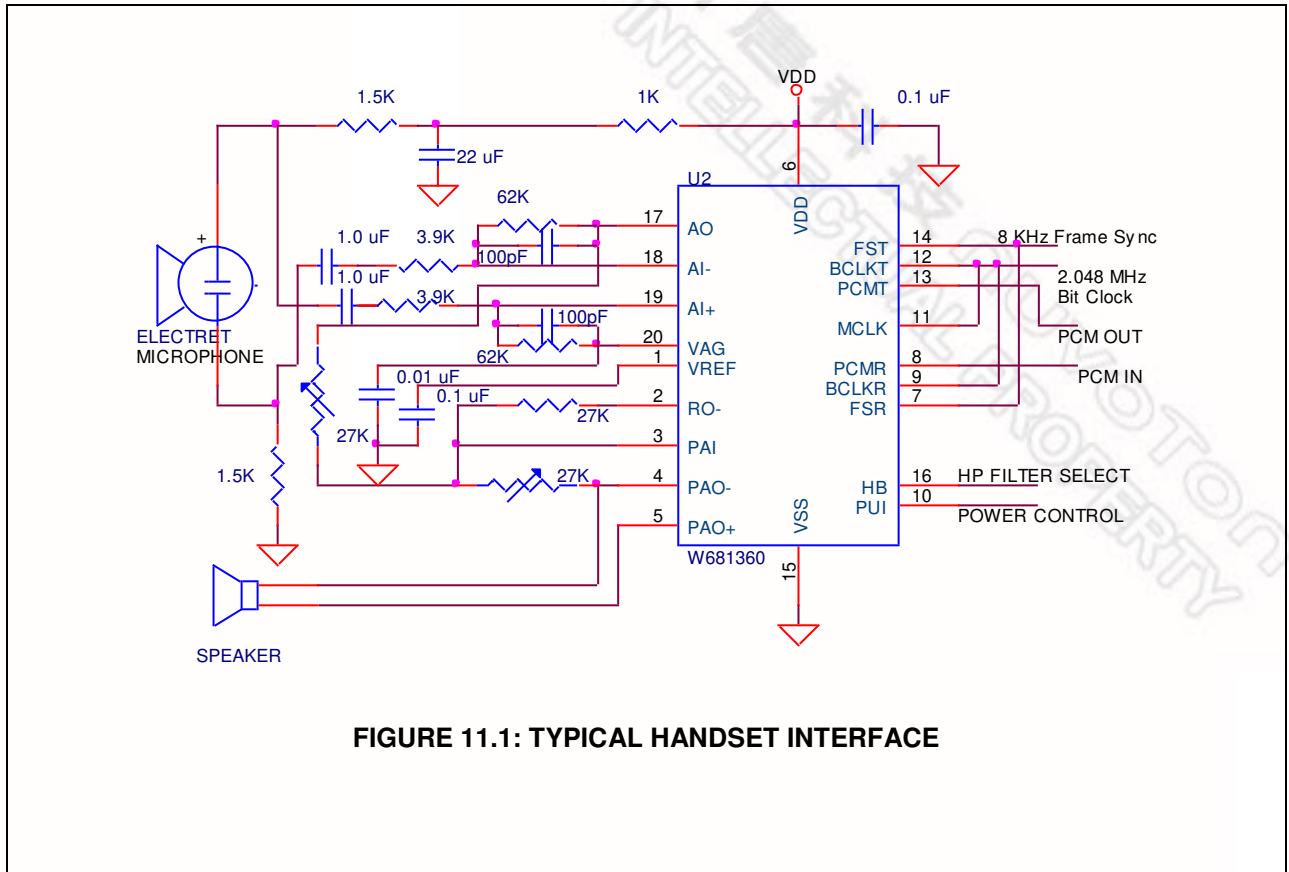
1.5K
1K
VDD
0.1 uF
22 uF
6
U2
VDD
62K
17
AO
1.0 uF
3.9K
100pF
18
AI-
1.0 uF
+
-
3.9K
19
AI+
100pF
ELECTRET
MICROPHONE
62K
20
VAG
1
VREF
0.01 uF
0.1 uF
2
RO-
27K
27K
3
PAI
1.5K
27K
4
PAO-
5
PAO+
VSS
W681360
15
SPEAKER
FST
14
8 KHz Frame Sync
BCLKT
12
PCMT
13
2.048 MHz
Bit Clock
MCLK
11
PCM OUT
PCMR
8
BCLKR
9
PCM IN
FSR
7
HB
16
HP FILTER SELECT
PUI
10
POWER CONTROL

INTELLECTUAL PROPERTY

FIGURE 11.1: TYPICAL HANDSET INTERFACE